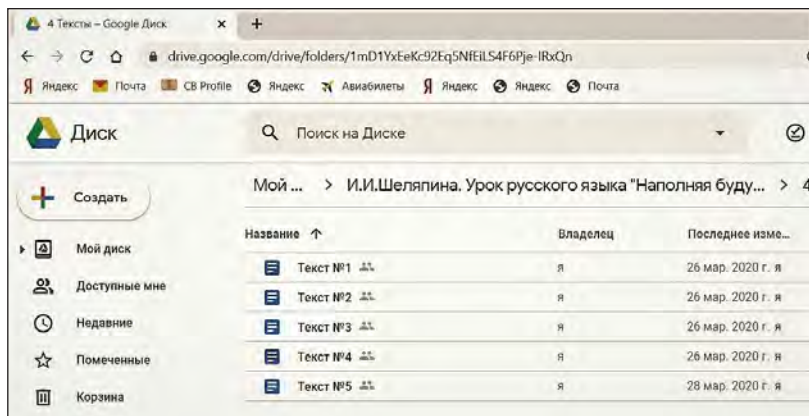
4 Тексты – Google Диск × +

drive.google.com/drive/folders/1mD1YxEeKc92Eq5NfEiLS4F6Pje-lRxQn

Яндекс Почта CB Profile Яндекс Авиабилеты Яндекс Яндекс Почта

Диск

Поиск на Диске

Создать

Мой ... > И.И.Шеляпина. Урок русского языка "Наполняя буду... > 4

Мой диск
Доступные мне
Недавние
Помеченные
Корзина

| Название ↑ | Владелец | Последнее изме... |
|---|---|---|
| Текст №1 | я | 26 мар. 2020 г. я |
| Текст №2 | я | 26 мар. 2020 г. я |
| Текст №3 | я | 26 мар. 2020 г. я |
| Текст №4 | я | 26 мар. 2020 г. я |
| Текст №5 | я | 28 мар. 2020 г. я |